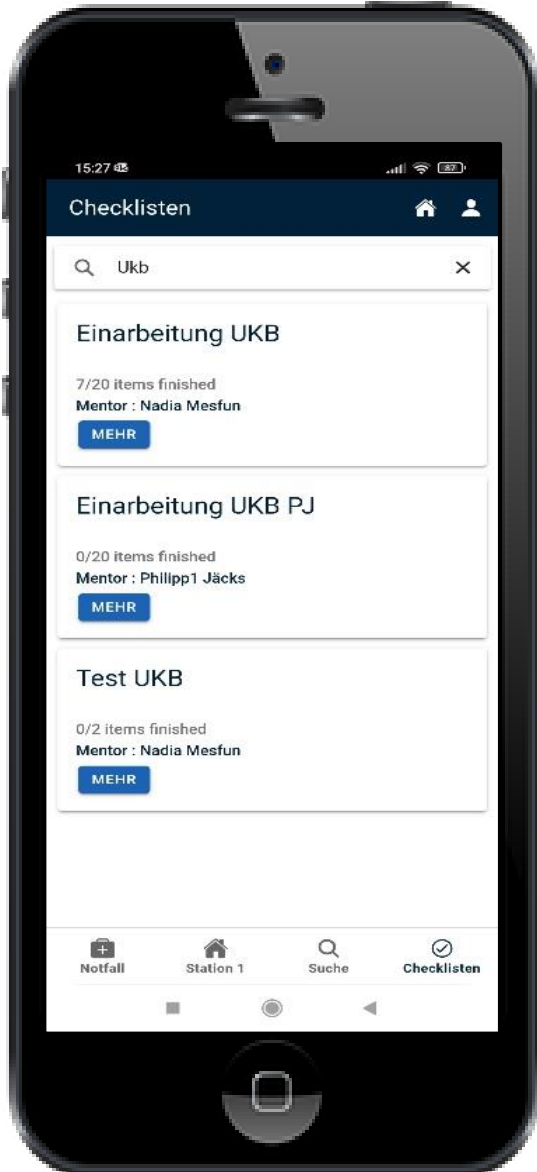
15:27

Checklisten

Ukb

Einarbeitung UKB

7/20 items finished
Mentor : Nadia Mesfun
MEHR

Einarbeitung UKB PJ

0/20 items finished
Mentor : Philipp1 Jäcks
MEHR

Test UKB

0/2 items finished
Mentor : Nadia Mesfun
MEHR

Notfall
Station 1
Suche
Checklisten